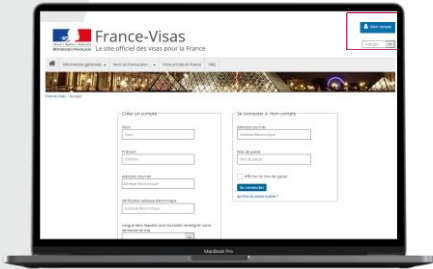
RÉPUBLIQUE FRANÇAISE

France-Visas

Le site officiel des visas pour la France

Mon compte

Français

Informations générales

Venir en France pour...

Votre arrivée en France

FAQ

France-Visas / Accueil

Créer un compte

Nom

Nom

Prénom

Prénom

Adresse courriel

Adresse électronique

Vérification adresse électronique

Adresse électronique

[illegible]

Se connecter à mon compte

Adresse courriel

Adresse électronique

Mot de passe

Mot de passe

Afficher le mot de passe

Se connecter

Mot de passe oublié ?

MacBook Pro